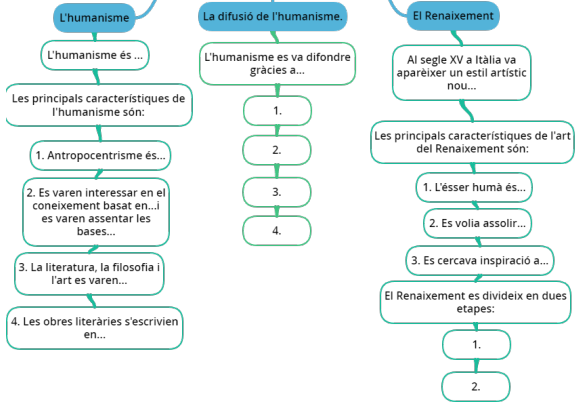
L'humanisme

L'humanisme és ...

Les principals característiques de l'humanisme són:

1. Antropocentrisme és...

2. Es varen interessar en el coneixement basat en...i es varen assentar les bases...

3. La literatura, la filosofia i l'art es varen...

4. Les obres literàries s'escrivien en...

La difusió de l'humanisme.

L'humanisme es va difondre gràcies a...

1.

2.

3.

4.

El Renaixement

Al segle XV a Itàlia va aparèixer un estil artístic nou...

Les principals característiques de l'art del Renaixement són:

1. L'ésser humà és...

2. Es volia assolir...

3. Es cercava inspiració a...

El Renaixement es divideix en dues etapes:

1.

2.